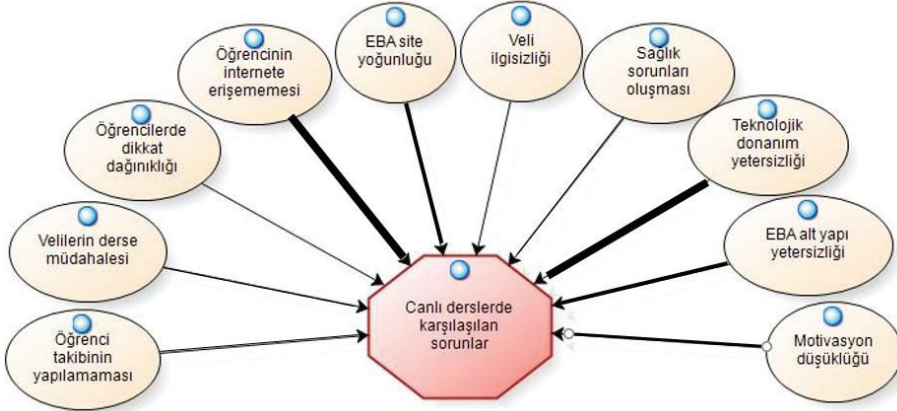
Öğrencinin internete erişememesi

EBA site yoğunluğu

Veli ilgisizliği

Sağlık sorunları oluşması

Öğrencilerde dikkat dağınıklığı

Teknolojik donanım yetersizliği

Velilerin derse müdahalesi

EBA alt yapı yetersizliği

Canlı derslerde karşılaşılan sorunlar

Öğrenci takibinin yapılamaması

Motivasyon düşüklüğü